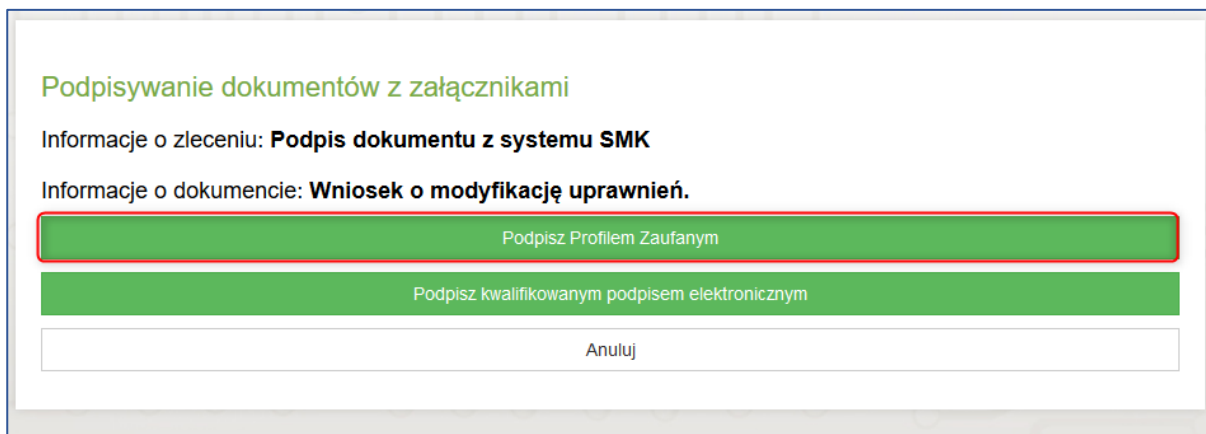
Podpisywanie dokumentów z załącznikami

Informacje o zleceniu: **Podpis dokumentu z systemu SMK**

Informacje o dokumencie: **Wniosek o modyfikację uprawnień.**

Podpisz Profilem Zaufanym

Podpisz kwalifikowanym podpisem elektronicznym

Anuluj